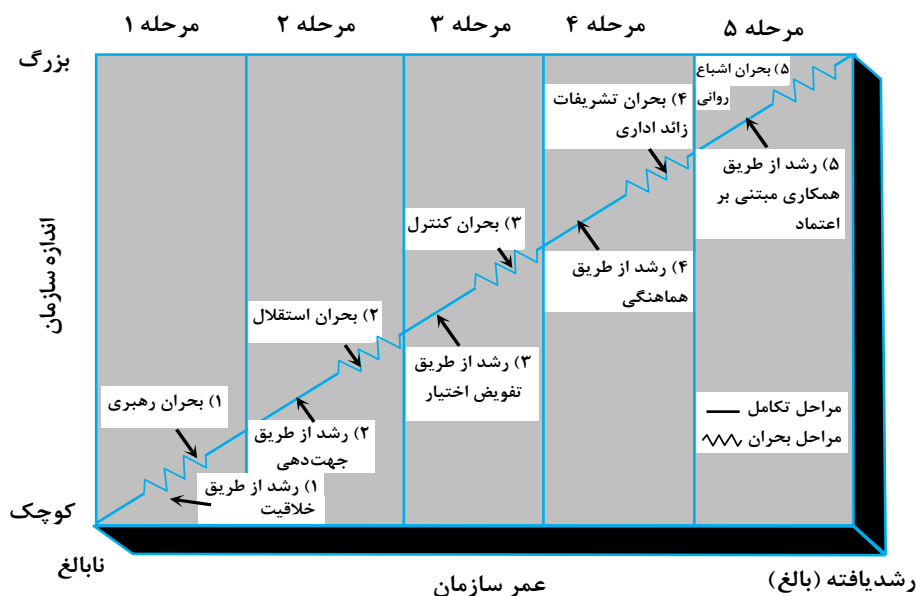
مرحله ۱ مرحله ۲ مرحله ۳ مرحله ۴ مرحله ۵

بزرگ

اندازه سازمان

کوچک

۵) بحران اشباع روانی

۴) بحران تشریفات زائد اداری

۵) رشد از طریق همکاری مبتنی بر اعتماد

۳) بحران کنترل

۴) رشد از طریق هماهنگی

۲) بحران استقلال

۳) رشد از طریق تفویض اختیار

۱) بحران رهبری

۲) رشد از طریق جهت‌دهی

۱) رشد از طریق خلاقیت

مراحل تکامل
مراحل بحران

نابالغ

عمر سازمان

رشدیافته (بالغ)